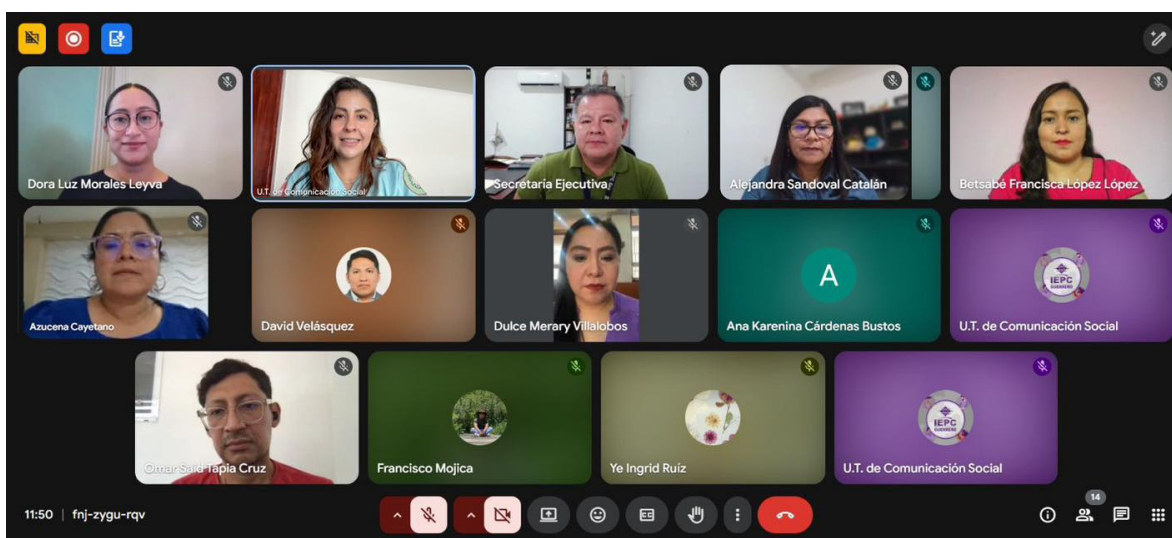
Dora Luz Morales Leyva

U.T. de Comunicación Social

Secretaría Ejecutiva

Alejandra Sandoval Catalán

Betsabé Francisca López López

Azucena Cayetano

David Velásquez

Dulce Merary Villalobos

A

Ana Karenina Cárdenas Bustos

IEPC GUERRERO

U.T. de Comunicación Social

Omar Saíd Tapia Cruz

Francisco Mojica

Ye Ingrid Ruíz

IEPC GUERRERO

U.T. de Comunicación Social

11:50 | fnj-zygu-rqv

14